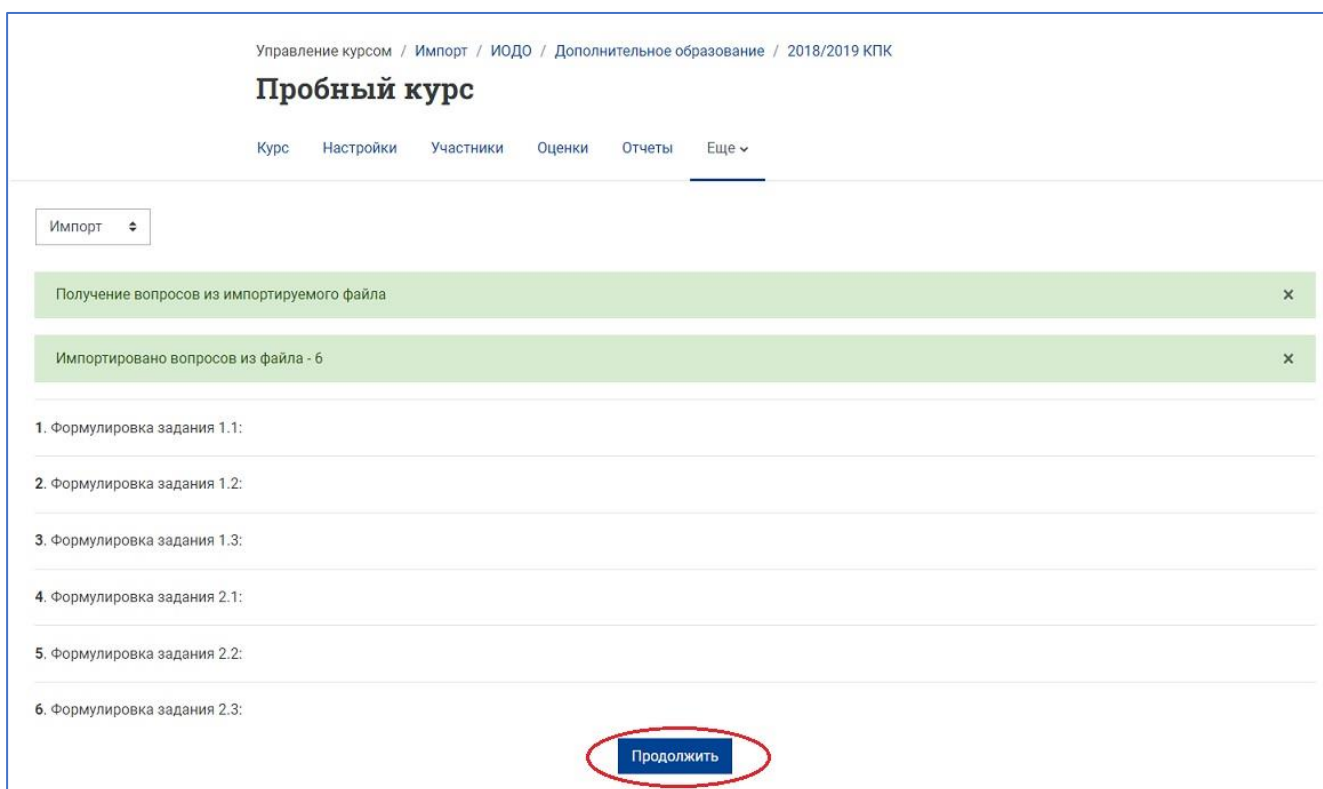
Управление курсом / Импорт / ИОДО / Дополнительное образование / 2018/2019 КПК

Пробный курс

Курс Настройки Участники Оценки Отчеты Еще

Импорт

Получение вопросов из импортируемого файла ×

Импортировано вопросов из файла - 6 ×

1. Формулировка задания 1.1:

2. Формулировка задания 1.2:

3. Формулировка задания 1.3:

4. Формулировка задания 2.1:

5. Формулировка задания 2.2:

6. Формулировка задания 2.3:

Продолжить